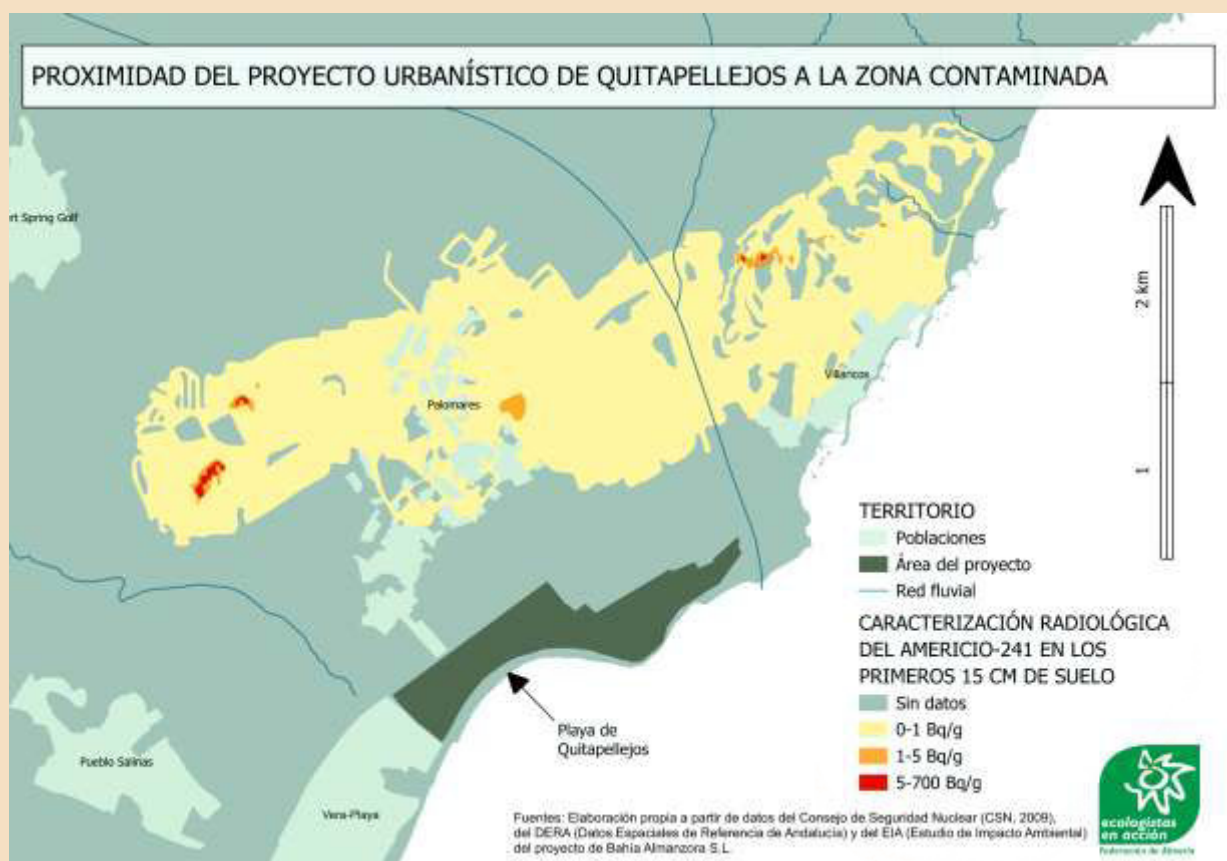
PROXIMIDAD DEL PROYECTO URBANÍSTICO DE QUITAPELLEJOS A LA ZONA CONTAMINADA

rt Spring Golf

Palomares

Villaricos

2 km

1

TERRITORIO
Poblaciones
Área del proyecto
Red fluvial

CARACTERIZACIÓN RADIOLÓGICA DEL AMERICIO-241 EN LOS PRIMEROS 15 CM DE SUELO
Sin datos
0-1 Bq/g
1-5 Bq/g
5-700 Bq/g

Playa de Quitapellejos

Pueblo Salinas

Vera-Playa

Fuentes: Elaboración propia a partir de datos del Consejo de Seguridad Nuclear (CSN, 2009), del DERA (Datos Espaciales de Referencia de Andalucía) y del EIA (Estudio de Impacto Ambiental) del proyecto de Bahía Almanzora S.L.

ecologistas en acción
Federación de Almería